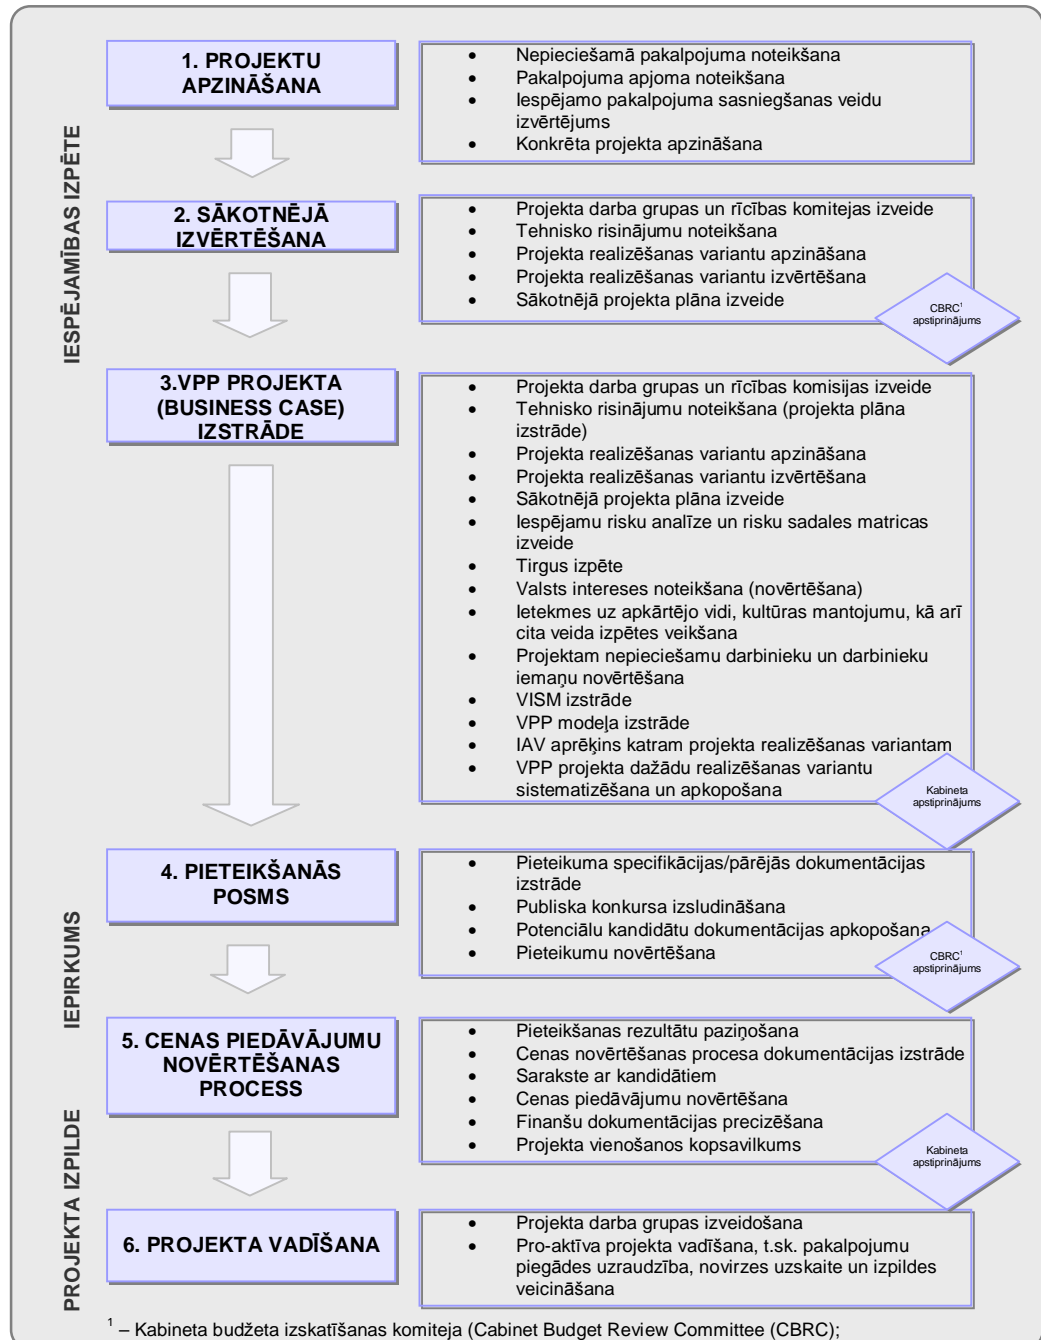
IESPĒJAMĪBAS IZPĒTE

1. PROJEKTU APZINĀŠANA

- Nepieciešamā pakalpojuma noteikšana
- Pakalpojuma apjoma noteikšana
- Iespējamo pakalpojuma sasniegšanas veidu izvērtējums
- Konkrēta projekta apzināšana

2. SĀKOTNĒJĀ IZVĒRTĒŠANA

- Projekta darba grupas un rīcības komitejas izveide
- Tehnisko risinājumu noteikšana
- Projekta realizēšanas variantu apzināšana
- Projekta realizēšanas variantu izvērtēšana
- Sākotnējā projekta plāna izveide

CBRC$^1$ apstiprinājums

3.VPP PROJEKTA (BUSINESS CASE) IZSTRĀDE

- Projekta darba grupas un rīcības komisijas izveide
- Tehnisko risinājumu noteikšana (projekta plāna izstrāde)
- Projekta realizēšanas variantu apzināšana
- Projekta realizēšanas variantu izvērtēšana
- Sākotnējā projekta plāna izveide
- Iespējamu risku analīze un risku sadales matricas izveide
- Tirgus izpēte
- Valsts intereses noteikšana (novērtēšana)
- Ietekmes uz apkārtējo vidi, kultūras mantojumu, kā arī cita veida izpētes veikšana
- Projektam nepieciešamu darbinieku un darbinieku iemaņu novērtēšana
- VISM izstrāde
- VPP modeļa izstrāde
- IAV aprēķins katram projekta realizēšanas variantam
- VPP projekta dažādu realizēšanas variantu sistematizēšana un apkopošana

Kabineta apstiprinājums

IEPIRKUMS

4. PIETEIKŠANĀS POSMS

- Pieteikuma specifikācijas/pārējās dokumentācijas izstrāde
- Publiska konkursa izsludināšana
- Potenciālu kandidātu dokumentācijas apkopošana
- Pieteikumu novērtēšana

CBRC$^1$ apstiprinājums

5. CENAS PIEDĀVĀJUMU NOVĒRTĒŠANAS PROCESS

- Pieteikšanas rezultātu paziņošana
- Cenas novērtēšanas procesa dokumentācijas izstrāde
- Sarakste ar kandidātiem
- Cenas piedāvājumu novērtēšana
- Finanšu dokumentācijas precizēšana
- Projekta vienošanos kopsavilkums

Kabineta apstiprinājums

PROJEKTA IZPILDE

6. PROJEKTA VADĪŠANA

- Projekta darba grupas izveidošana
- Pro-aktīva projekta vadīšana, t.sk. pakalpojumu piegādes uzraudzība, novirzes uzskaite un izpildes veicināšana

$^1$ – Kabineta budžeta izskatīšanas komiteja (Cabinet Budget Review Committee (CBRC);